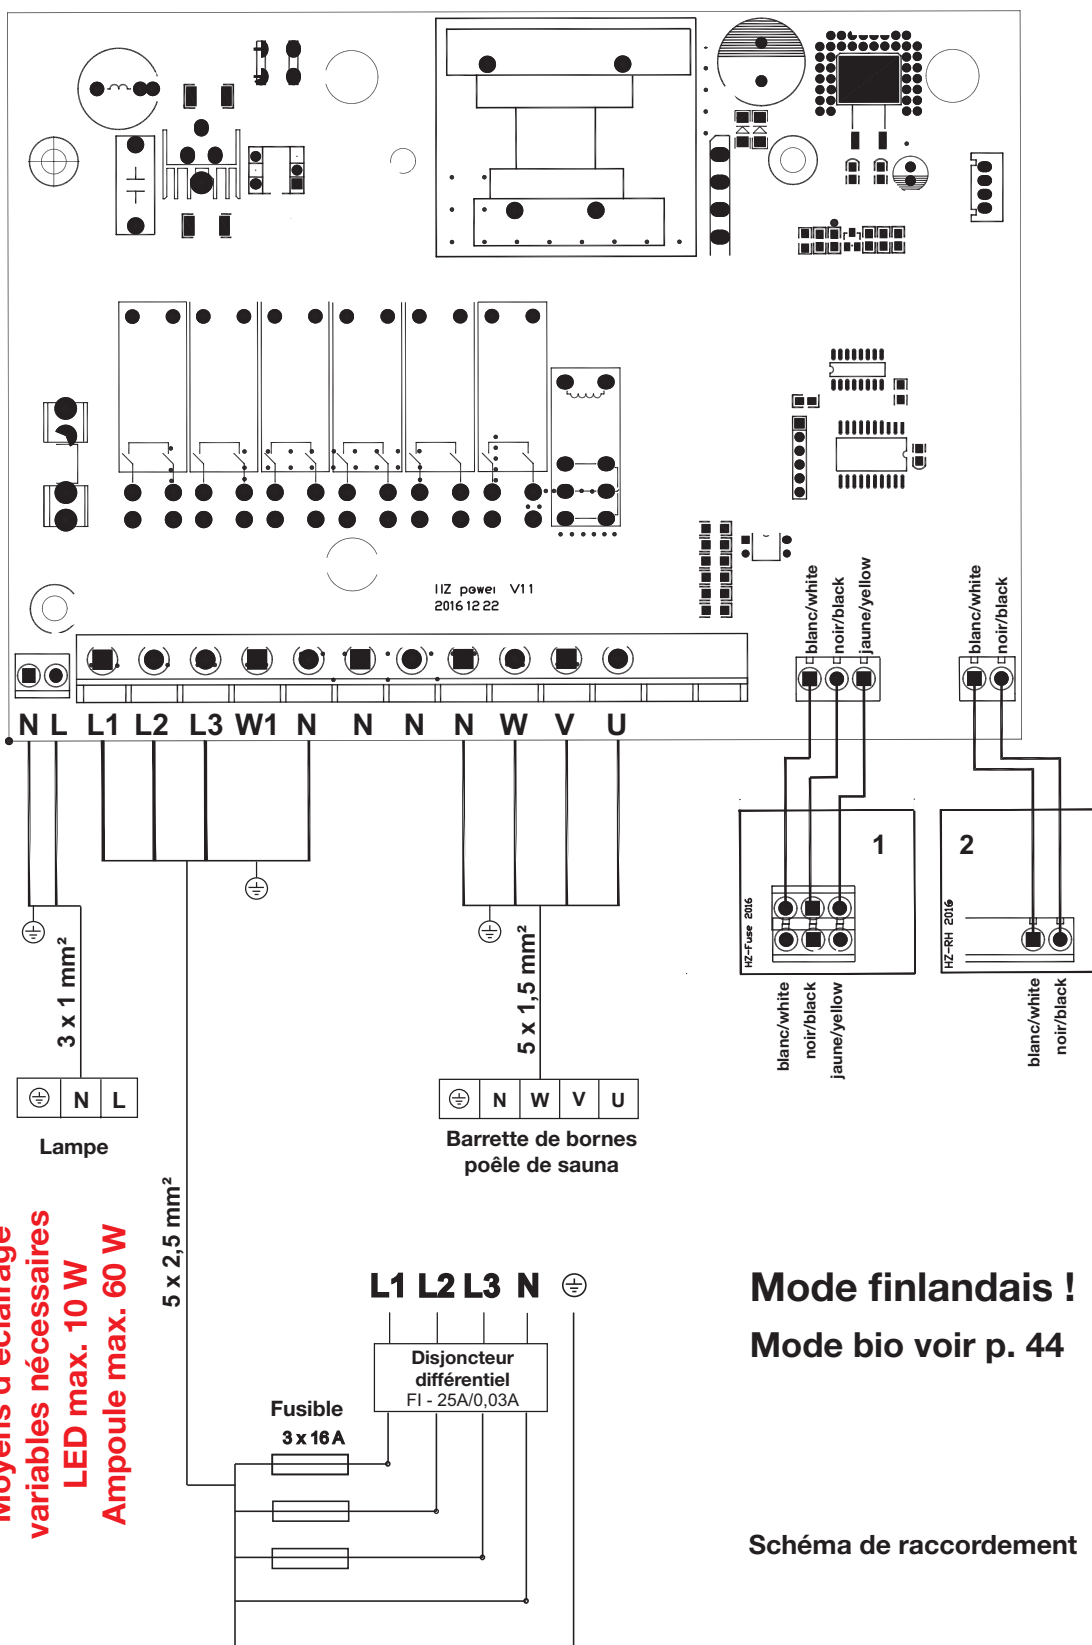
HZ power V11
2016 12 22

N L L1 L2 L3 W1 N N N N W V U

blanc/white
noir/black
jaune/yellow

blanc/white
noir/black

1

2

HZ-Fuse 2016

HZ-RH 2016

blanc/white
noir/black
jaune/yellow

blanc/white
noir/black

3 x 1 mm²

5 x 1,5 mm²

N L

Lampe

N W V U

Barrette de bornes poêle de sauna

5 x 2,5 mm²

Moyens d'éclairage variables nécessaires LED max. 10 W Ampoule max. 60 W

L1 L2 L3 N

Disjoncteur différentiel FI - 25A/0,03A

Fusible
3 x 16 A

Mode finlandais !

Mode bio voir p. 44

Schéma de raccordement